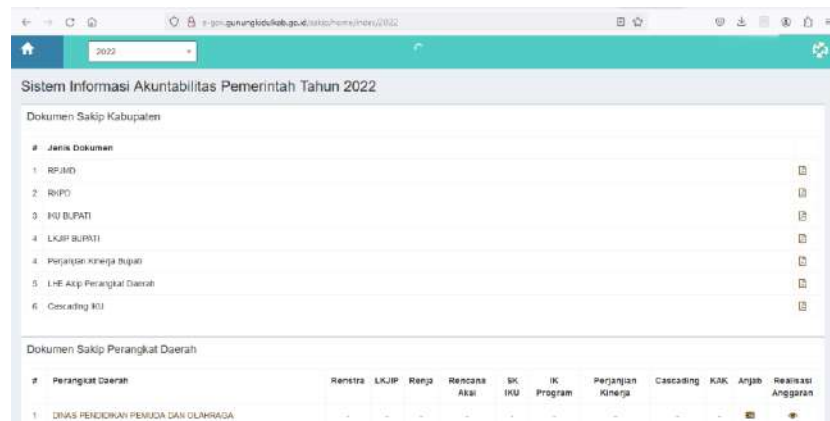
e-gov.gunungkidulkab.go.id/sakip/home/index/2022

2022

Sistem Informasi Akuntabilitas Pemerintah Tahun 2022

Dokumen Sakip Kabupaten

| # | Jenis Dokumen |
|---|---|
| 1 | RPJMD |
| 2 | RKPD |
| 3 | IKU BUPATI |
| 4 | LKJIP BUPATI |
| 4 | Perjanjian Kinerja Bupati |
| 5 | LHE Akip Perangkat Daerah |
| 6 | Cascading IKU |

Dokumen Sakip Perangkat Daerah

| # | Perangkat Daerah | Renstra | LKJIP | Renja | Rencana Aksi | SK IKU | IK Program | Perjanjian Kinerja | Cascading | KAK | Anjab | Realisasi Anggaran |
|---|---|---|---|---|---|---|---|---|---|---|---|---|
| 1 | DINAS PENDIDIKAN PEMUDA DAN OLAHRAGA | - | - | - | - | - | - | - | - | - | | |